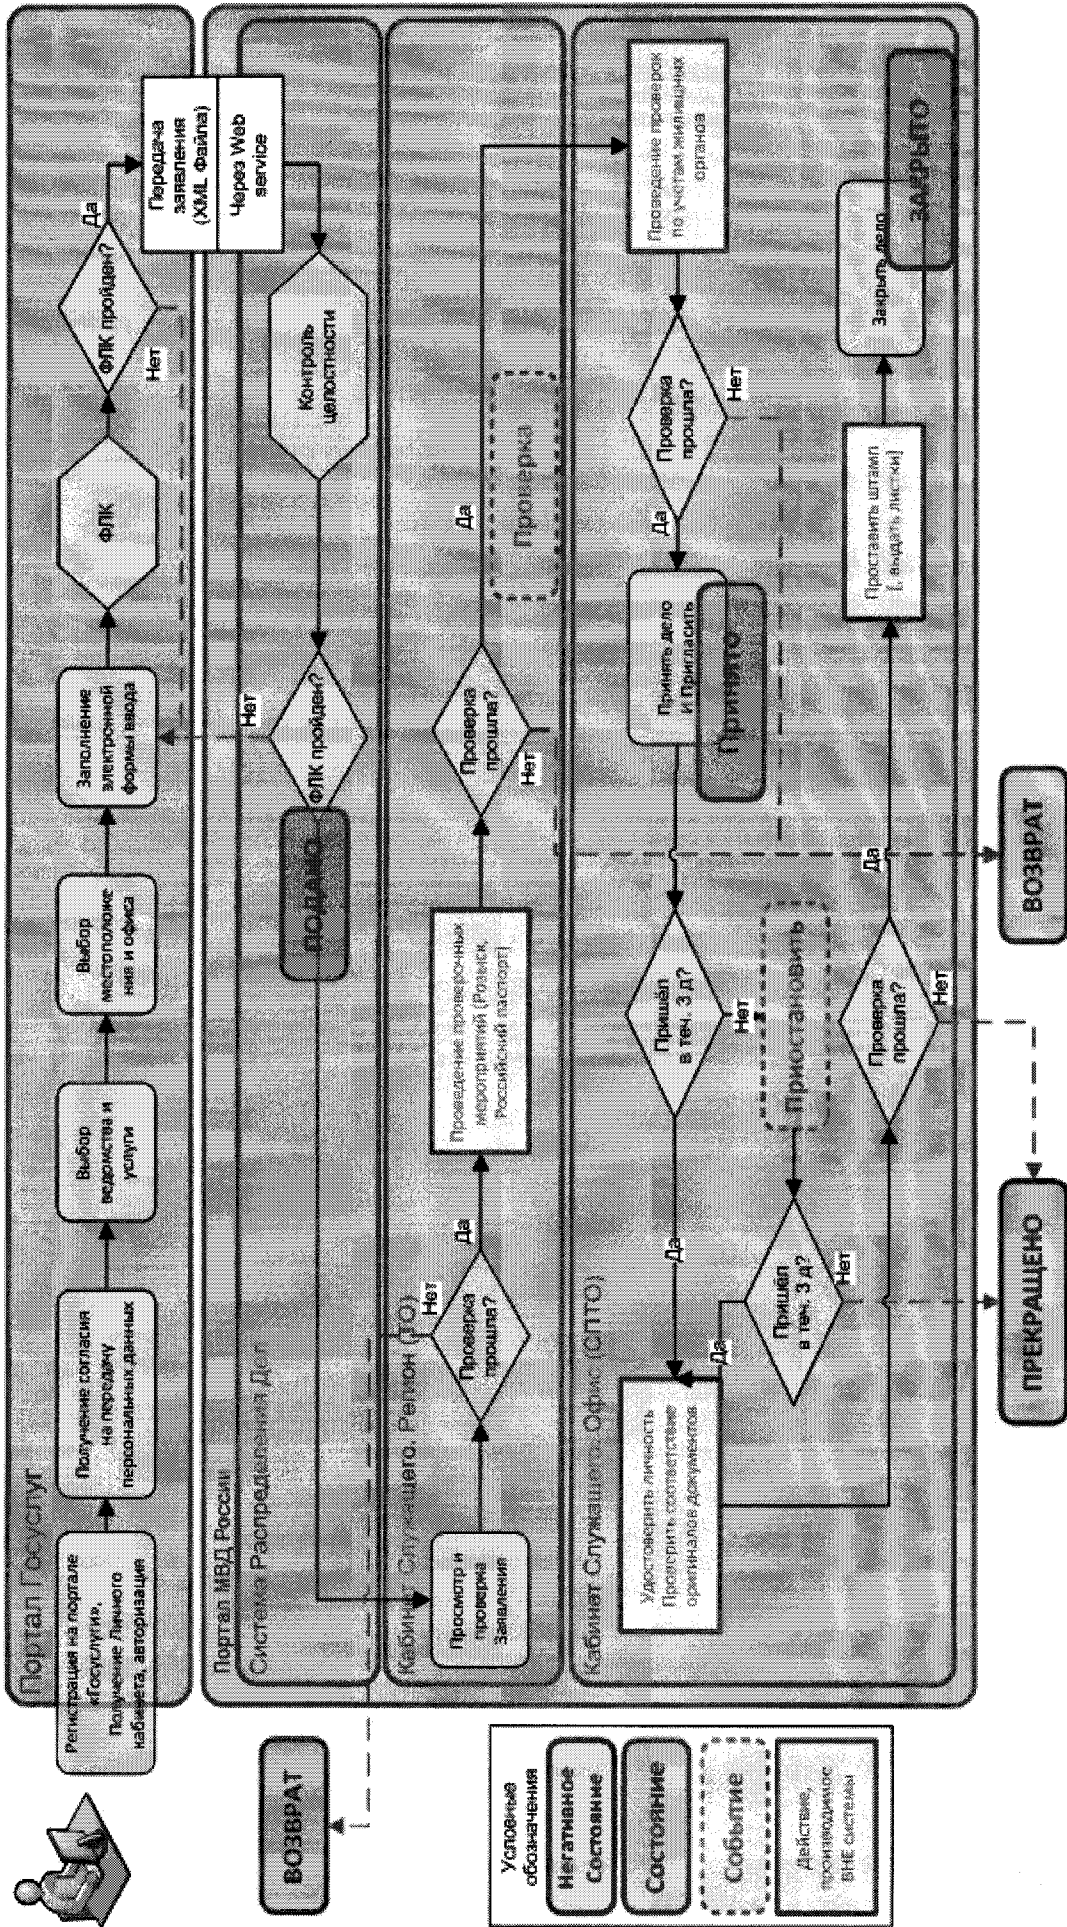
Портал Госуслуг

Регистрация на портале «Госуслуги». Получение Личного кабинета, авторизация

Получение согласия на передачу персональных данных

Выбор ведомства и услуги

Выбор местоположения и офиса

Заполнение электронной формы ввода

ФЛК

ФЛК пройден?

Нет

Да

Передача заявления (XML Файла)

Через Web service

Портал МВД России

Система Распределения Дел

Контроль целостности

ФЛК пройден?

Нет

ПОДАНО

Кабинет Служащего. Регион (ПО)

Просмотр и проверка Заявления

Проверка прошла?

Нет

Да

Проведение проверочных мероприятий (Розыск, Российский паспорт)

Проверка прошла?

Нет

Да

Проверка

Кабинет Служащего. Офис (СПТО)

Проведение проверок по учетам жилищных органов

Проверка прошла?

Да

Нет

Принять дело и Пригласить

ПРИНЯТО

Пришел в теч. 3 д?

Нет

Да

Удостоверить личность. Проверить соответствие оригиналов документов

Приостановить

Пришел в теч. 3 д?

Да

Нет

Проверка прошла?

Нет

Да

Проставить штамп [, выдать листки]

Закрыть дело

ЗАКРЫТО

ВОЗВРАТ

ПРЕКРАЩЕНО

ВОЗВРАТ

Условные обозначения

Негативное Состояние

Состояние

Событие

Действие, производимое ВНЕ системы